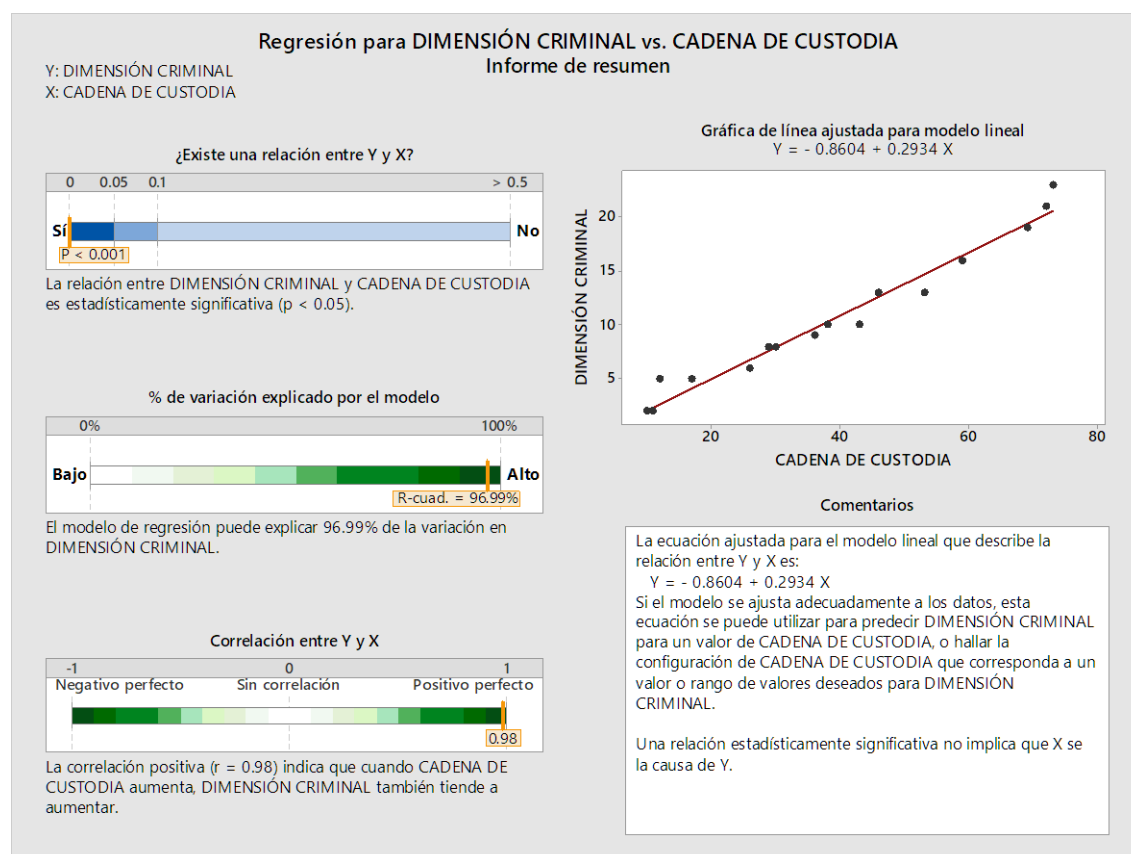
Regresión para DIMENSIÓN CRIMINAL vs. CADENA DE CUSTODIA
Informe de resumen

Y: DIMENSIÓN CRIMINAL
X: CADENA DE CUSTODIA

¿Existe una relación entre Y y X?

0 0.05 0.1 > 0.5

Sí No

P < 0.001

La relación entre DIMENSIÓN CRIMINAL y CADENA DE CUSTODIA es estadísticamente significativa (p < 0.05).

% de variación explicado por el modelo

0% 100%

Bajo Alto

R-cuad. = 96.99%

El modelo de regresión puede explicar 96.99% de la variación en DIMENSIÓN CRIMINAL.

Correlación entre Y y X

-1 0 1

Negativo perfecto Sin correlación Positivo perfecto

0.98

La correlación positiva (r = 0.98) indica que cuando CADENA DE CUSTODIA aumenta, DIMENSIÓN CRIMINAL también tiende a aumentar.

Gráfica de línea ajustada para modelo lineal
Y = - 0.8604 + 0.2934 X

DIMENSIÓN CRIMINAL

20
15
10
5

20 40 60 80

CADENA DE CUSTODIA

Comentarios

La ecuación ajustada para el modelo lineal que describe la relación entre Y y X es:
Y = - 0.8604 + 0.2934 X
Si el modelo se ajusta adecuadamente a los datos, esta ecuación se puede utilizar para predecir DIMENSIÓN CRIMINAL para un valor de CADENA DE CUSTODIA, o hallar la configuración de CADENA DE CUSTODIA que corresponda a un valor o rango de valores deseados para DIMENSIÓN CRIMINAL.

Una relación estadísticamente significativa no implica que X se la causa de Y.